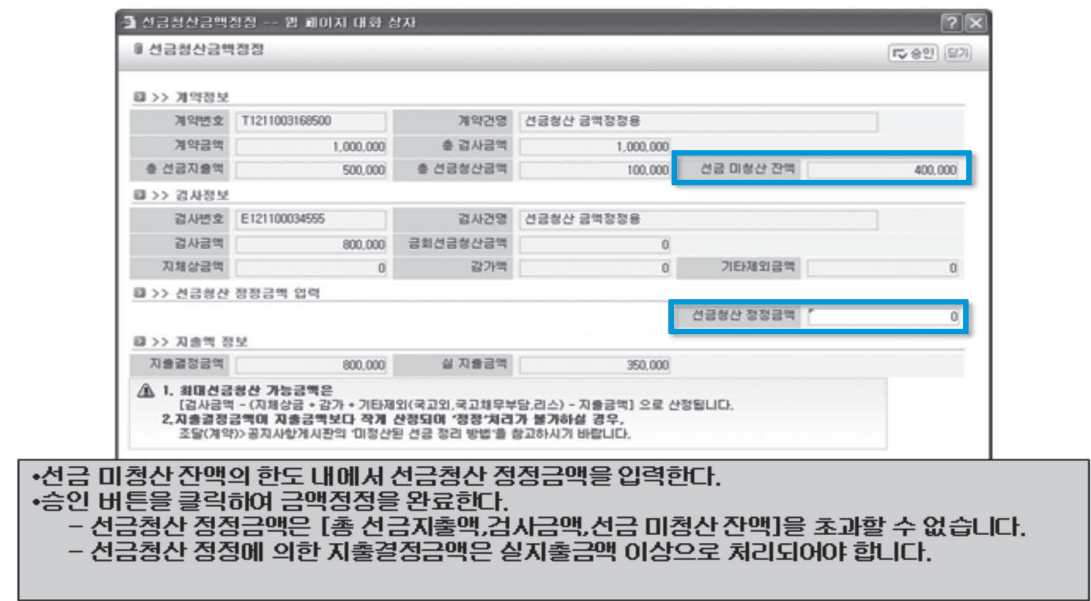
선금청산금액정정 -- 웹 페이지 대화 상자

선금청산금액정정

승인 닫기

>> 계약정보

| 계약번호 | T1211003168500 | 계약건명 | 선금청산 금액정정용 | | |
|---|---|---|---|---|---|
| 계약금액 | 1,000,000 | 총 검사금액 | 1,000,000 | | |
| 총 선금지출액 | 500,000 | 총 선금청산금액 | 100,000 | 선금 미청산 잔액 | 400,000 |

>> 검사정보

| 검사번호 | E1211000034555 | 검사건명 | 선금청산 금액정정용 | | |
|---|---|---|---|---|---|
| 검사금액 | 800,000 | 금회선금청산금액 | 0 | | |
| 지체상금액 | 0 | 감가액 | 0 | 기타제외금액 | 0 |

>> 선금청산 정정금액 입력

선금청산 정정금액 0

>> 지출액 정보

| 지출결정금액 | 800,000 | 실 지출금액 | 350,000 |
|---|---|---|---|

1. 최대선금청산 가능금액은
[검사금액 - (지체상금 + 감가 + 기타제외(국고외,국고채무부담,리스) - 지출금액] 으로 산정됩니다.
2.지출결정금액이 지출금액보다 작게 산정되어 '정정'처리가 불가하실 경우,
조달(계약)>공지사항게시판의 '미청산된 선금 정리 방법'을 참고하시기 바랍니다.

•선금 미청산 잔액의 한도 내에서 선금청산 정정금액을 입력한다.
•승인 버튼을 클릭하여 금액정정을 완료한다.
– 선금청산 정정금액은 [총 선금지출액,검사금액,선금 미청산 잔액]을 초과할 수 없습니다.
– 선금청산 정정에 의한 지출결정금액은 실지출금액 이상으로 처리되어야 합니다.